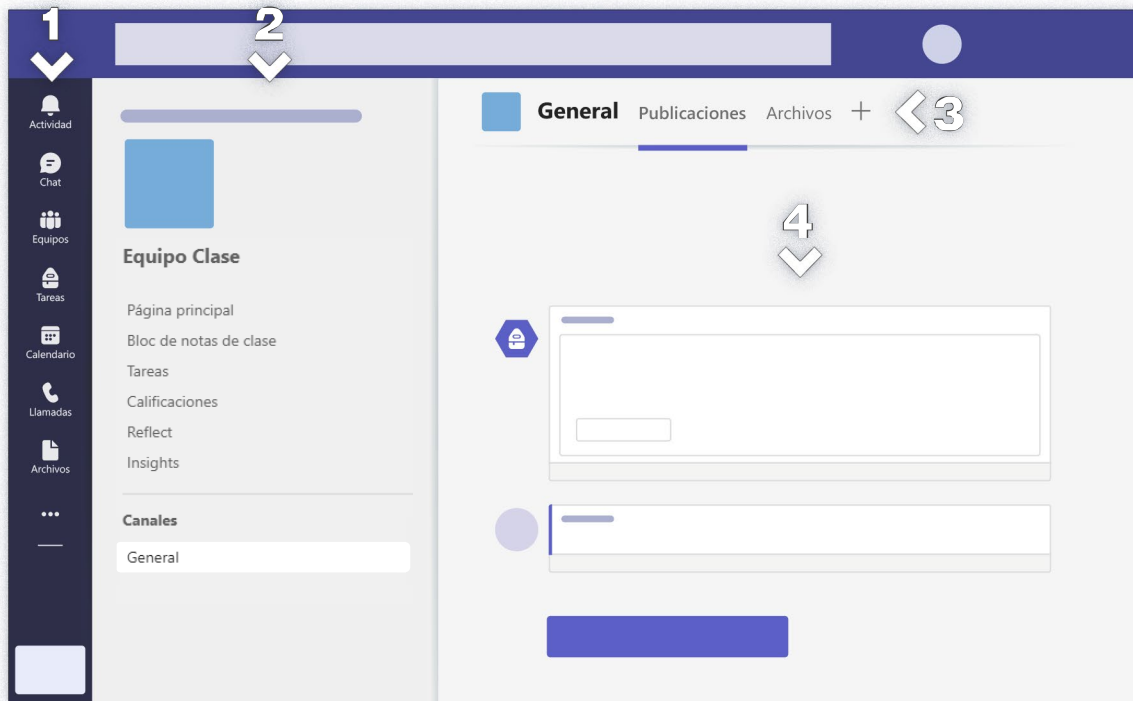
1

2

Actividad

Chat

Equipos

Tareas

Calendario

Llamadas

Archivos

•••

Equipo Clase

Página principal

Bloc de notas de clase

Tareas

Calificaciones

Reflect

Insights

Canales

General

General Publicaciones Archivos +

3

4